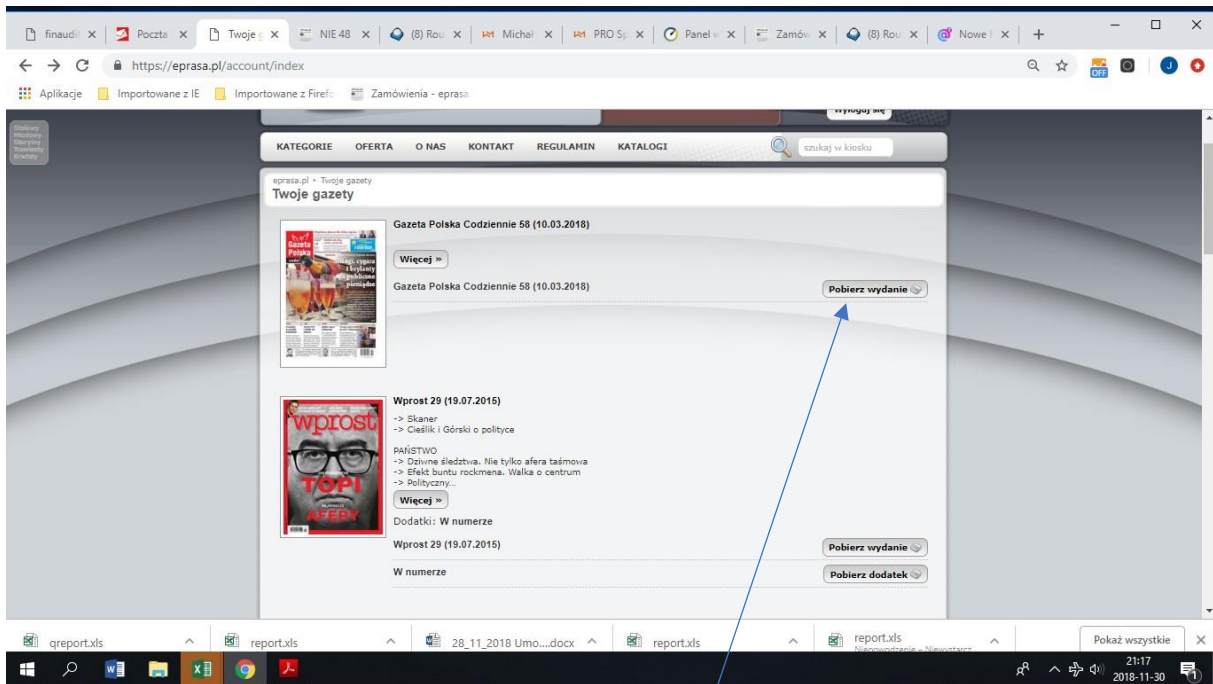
finaudi × | Poczta × | Twoje × | NIE 48 × | (8) Rou × | Michał × | PRO Sp × | Panel × | Zamów × | (8) Rou × | Nowe × | +

https://eprasa.pl/account/index

Aplikacje | Importowane z IE | Importowane z Firefo | Zamówienia - eprasa

Wyloguj się

KATEGORIE OFERTA O NAS KONTAKT REGULAMIN KATALOGI

szukaj w kiosku

eprasa.pl » Twoje gazety

Twoje gazety

Gazeta Polska Codziennie 58 (10.03.2018)

Więcej »

Gazeta Polska Codziennie 58 (10.03.2018)

Pobierz wydanie

Wprost 29 (19.07.2015)

-> Skaner
-> Cieślik i Górski o polityce

PAŃSTWO
-> Dziwne śledztwa. Nie tylko afera taśmowa
-> Efekt buntu rockmena. Walka o centrum
-> Polityczny...

Więcej »

Dodatki: W numerze

Wprost 29 (19.07.2015)

Pobierz wydanie

W numerze

Pobierz dodatek

qreport.xls | report.xls | 28_11_2018 Umo....docx | report.xls | report.xls Nieprawidłowe – Niewystarcz | Pokaż wszystkie

21:17
2018-11-30